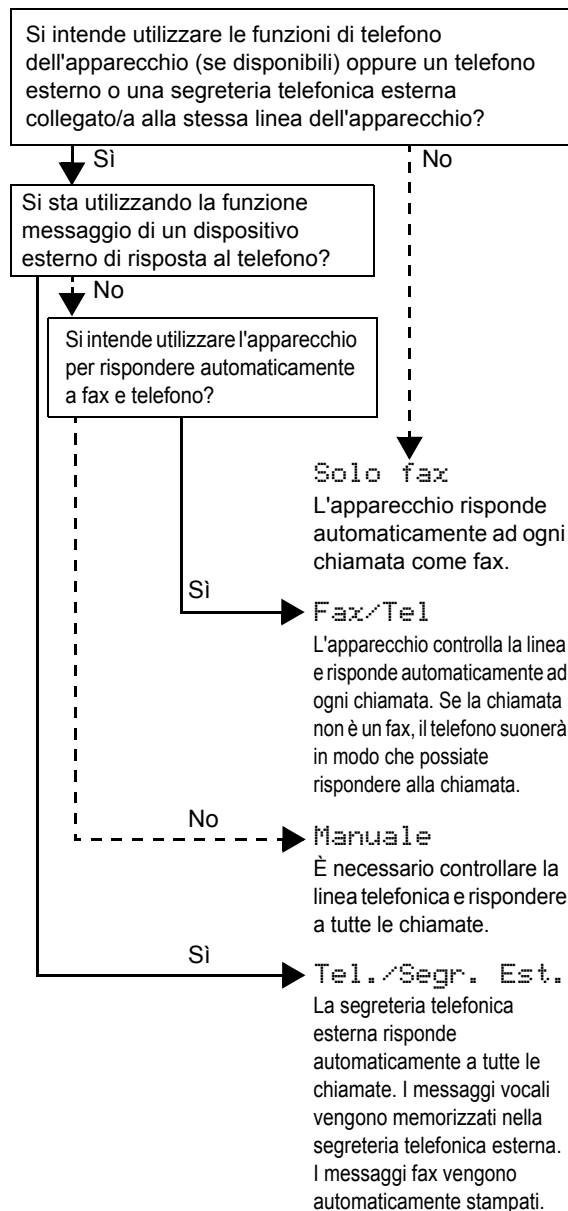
Si intende utilizzare le funzioni di telefono dell'apparecchio (se disponibili) oppure un telefono esterno o una segreteria telefonica esterna collegato/a alla stessa linea dell'apparecchio?

Sì

No

Si sta utilizzando la funzione messaggio di un dispositivo esterno di risposta al telefono?

No

Si intende utilizzare l'apparecchio per rispondere automaticamente a fax e telefono?

Solo fax
L'apparecchio risponde automaticamente ad ogni chiamata come fax.

Sì

Fax/Tel
L'apparecchio controlla la linea e risponde automaticamente ad ogni chiamata. Se la chiamata non è un fax, il telefono suonerà in modo che possiate rispondere alla chiamata.

No

Manuale
È necessario controllare la linea telefonica e rispondere a tutte le chiamate.

Sì

Tel./Segr. Est.
La segreteria telefonica esterna risponde automaticamente a tutte le chiamate. I messaggi vocali vengono memorizzati nella segreteria telefonica esterna. I messaggi fax vengono automaticamente stampati.